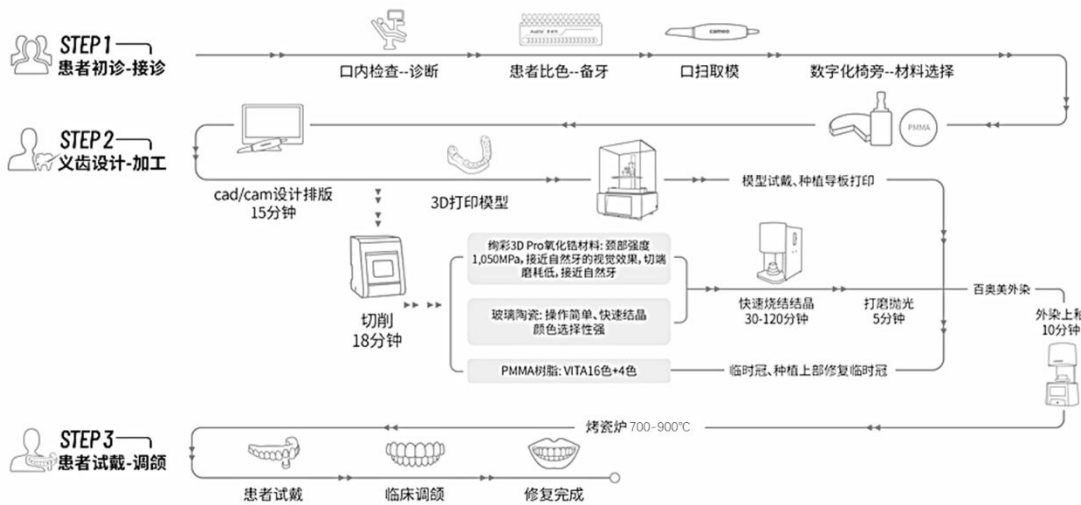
STEP 1
患者初诊-接诊

口内检查--诊断

患者比色--备牙

口扫取模

数字化椅旁--材料选择

PMMA

STEP 2
义齿设计-加工

cad/cam设计排版
15分钟

3D打印模型

模型试戴、种植导板打印

切削
18分钟

绚彩3D Pro氧化锆材料：颈部强度1,050MPa，接近自然牙的视觉效果，切端磨耗低，接近自然牙

玻璃陶瓷：操作简单、快速结晶颜色选择性强

PMMA树脂：VITA16色+4色

快速烧结结晶
30-120分钟

打磨抛光
5分钟

百奥美外染

外染上釉
10分钟

临时冠、种植上部修复临时冠

STEP 3
患者试戴-调颌

烤瓷炉 700-900℃

患者试戴

临床调颌

修复完成